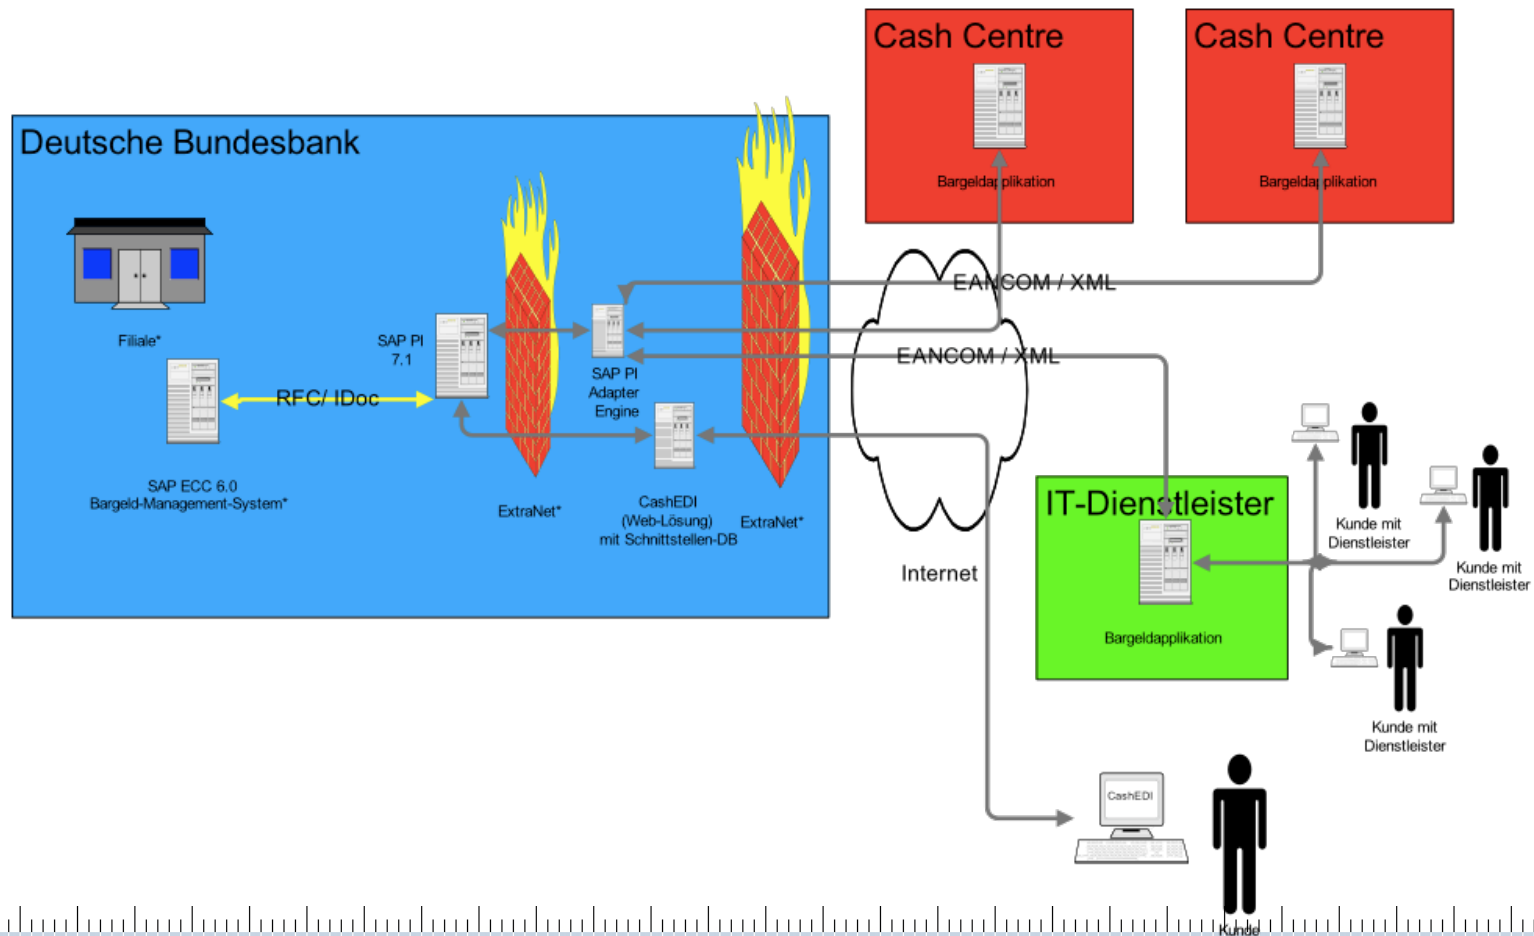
Cash Centre

Bargeldapplikation

Cash Centre

Bargeldapplikation

Deutsche Bundesbank

Filiale*

SAP ECC 6.0
Bargeld-Management-System*

RFC/ IDoc

SAP PI
7.1

SAP PI
Adapter
Engine

ExtraNet*

CashEDI
(Web-Lösung)
mit Schnittstellen-DB

ExtraNet*

EANCOM / XML

EANCOM / XML

Internet

IT-Dienstleister

Bargeldapplikation

Kunde mit
Dienstleister

Kunde mit
Dienstleister

Kunde mit
Dienstleister

CashEDI

Kunde